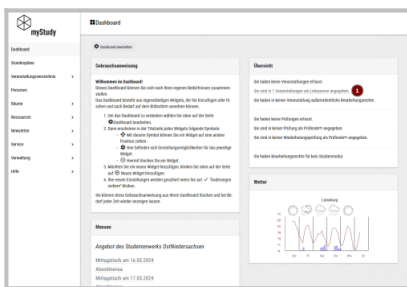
myStudy

Dashboard

Dashboard
Stundenplan
Veranstaltungsverzeichnis
Personen
Räume
Ressourcen
Newsletter
Service
Verwaltung
Hilfe

Dashboard bearbeiten

Gebrauchsanweisung

Willkommen im Dashboard!
Dieses Dashboard können Sie sich nach Ihren eigenen Bedürfnissen zusammenstellen.
Das Dashboard besteht aus eigenständigen Widgets, die Sie hinzufügen oder löschen und nach Belieben auf dem Bildschirm anordnen können.

1. Um das Dashboard zu verändern wählen Sie oben auf der Seite Dashboard bearbeiten.
2. Dann erscheinen in der Titelzeile jedes Widgets folgende Symbole.
Mit diesem Symbol können Sie ein Widget auf eine andere Position ziehen.
Hier befinden sich Einstellungsmöglichkeiten für das jeweilige Widget.
Hiermit löschen Sie ein Widget.
3. Möchten Sie ein neues Widget hinzufügen, klicken Sie oben auf der Seite auf Neues Widget hinzufügen.
4. Ihre neuen Einstellungen werden gesichert wenn Sie auf "Änderungen sichern" klicken.

Sie können diese Gebrauchsanweisung aus Ihrem Dashboard löschen und bei Bedarf jeder Zeit wieder anzeigen lassen.

Mensen

Angebot des Studentenwerks Ostniedersachsen

Mittagstisch am 16.05.2024
Abendmensa
Mittagstisch am 17.05.2024

Übersicht

Sie haben keine Veranstaltungen erfasst.
Sie sind in 1 Veranstaltungen als Lehrperson angegeben. 1
Sie haben in keiner Veranstaltung außerordentliche Bearbeitungsrechte.

Sie haben keine Prüfungen erfasst.
Sie sind in keiner Prüfung als Prüfende*r angegeben.
Sie sind in keiner Wiederholungsprüfung als Prüfende*r angegeben.

Sie haben Bearbeitungsrechte für kein Studienmodul.

Wetter

Lüneburg